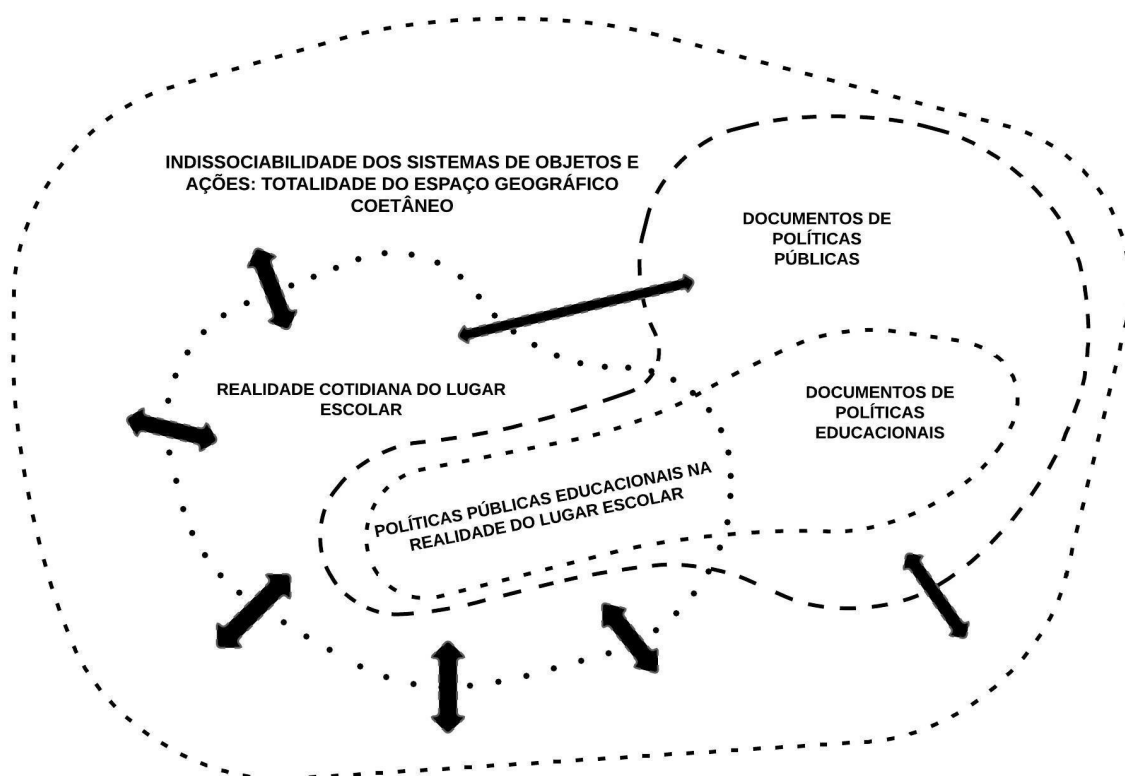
INDISSOCIABILIDADE DOS SISTEMAS DE OBJETOS E AÇÕES: TOTALIDADE DO ESPAÇO GEOGRÁFICO COETÂNEO

DOCUMENTOS DE POLÍTICAS PÚBLICAS

REALIDADE COTIDIANA DO LUGAR ESCOLAR

DOCUMENTOS DE POLÍTICAS EDUCACIONAIS

POLÍTICAS PÚBLICAS EDUCACIONAIS NA REALIDADE DO LUGAR ESCOLAR